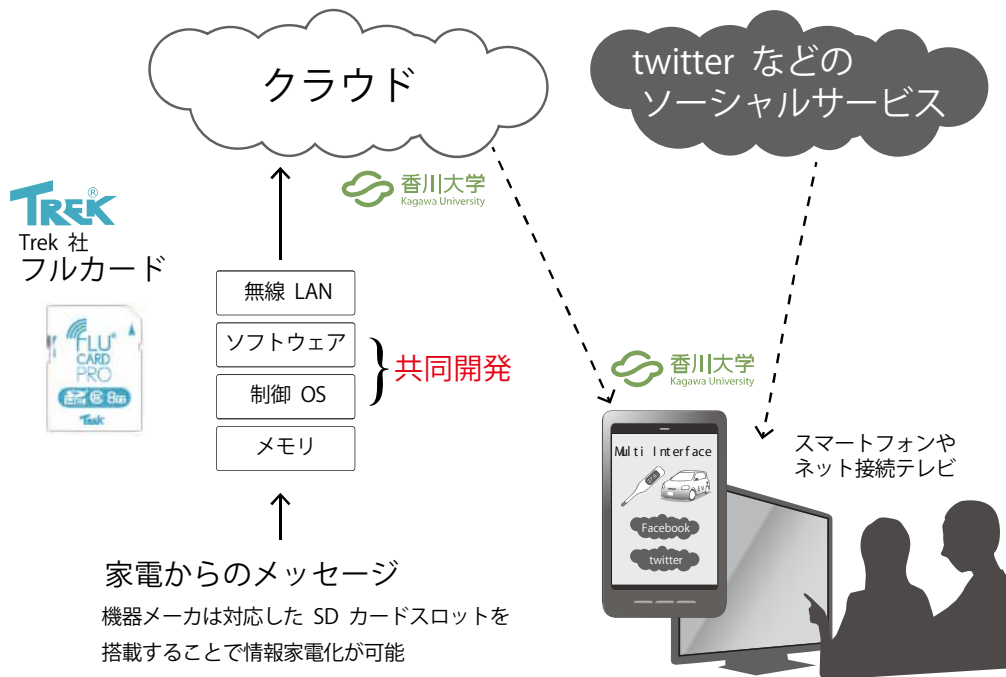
クラウド

twitter などの
ソーシャルサービス

TREK
Trek 社
フルカード

香川大学
Kagawa University

FLU
CARD
PRO
8GB
Trek

無線 LAN
ソフトウェア
制御 OS
メモリ

共同開発

香川大学
Kagawa University

Multi Interface
Facebook
twitter

スマートフォンや
ネット接続テレビ

家電からのメッセージ
機器メーカは対応した SD カードスロットを
搭載することで情報家電化が可能